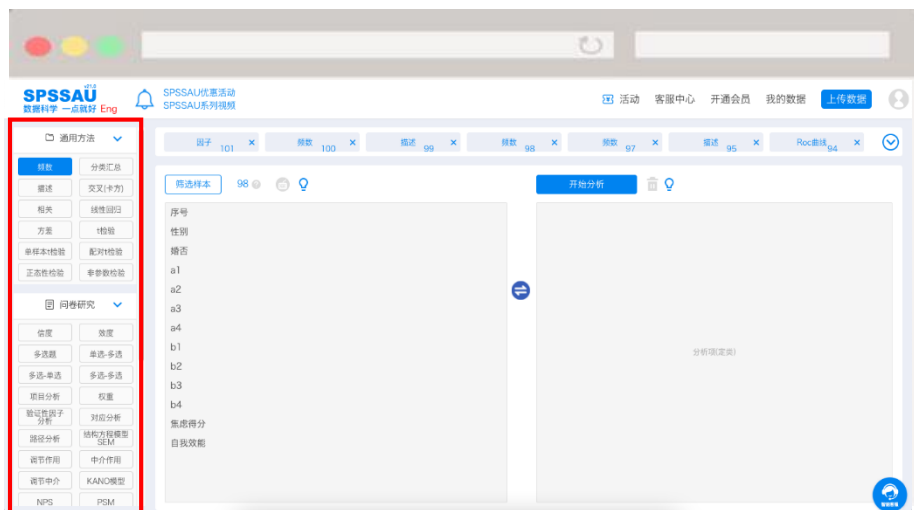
SPSSAU v21.0
数据科学 一点就好 Eng

SPSSAU优惠活动
SPSSAU系列视频

活动 客服中心 开通会员 我的数据 上传数据

因子 101 × 频数 100 × 描述 99 × 频数 98 × 频数 97 × 描述 95 × Roc曲线 94 ×

通用方法

频数 分类汇总
描述 交叉(卡方)
相关 线性回归
方差 t检验
单样本t检验 配对t检验
正态性检验 非参数检验

问卷研究

信度 效度
多选题 单选-多选
多选-单选 多选-多选
项目分析 权重
验证性因子分析 对应分析
路径分析 结构方程模型SEM
调节作用 中介作用
调节中介 KANO模型
NPS PSM

筛选样本 98

序号
性别
婚否
a1
a2
a3
a4
b1
b2
b3
b4
焦虑得分
自我效能

开始分析

分析项(定类)